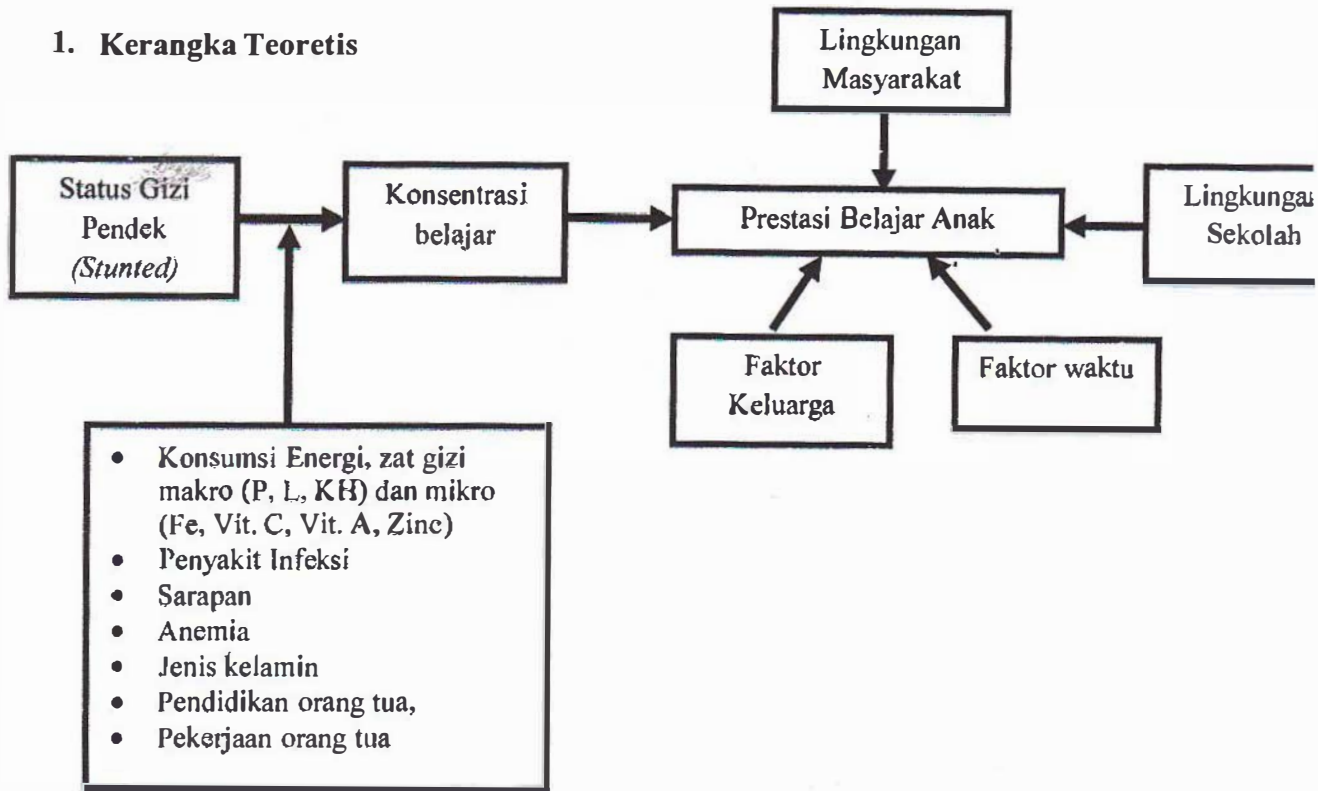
1. Kerangka Teoretis

Lingkungan Masyarakat

Status Gizi Pendek *(Stunted)*

Konsentrasi belajar

Prestasi Belajar Anak

Lingkunga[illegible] Sekolah

Faktor Keluarga

Faktor waktu

- Konsumsi Energi, zat gizi makro (P, L, KH) dan mikro (Fe, Vit. C, Vit. A, Zinc)
- Penyakit Infeksi
- Sarapan
- Anemia
- Jenis kelamin
- Pendidikan orang tua,
- Pekerjaan orang tua